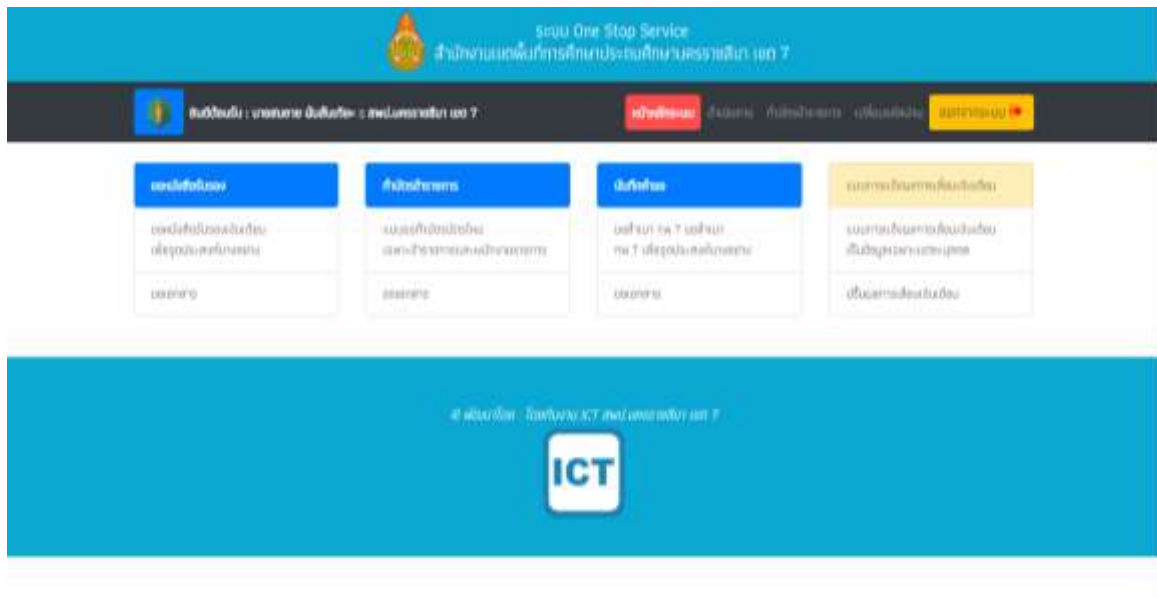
ระบบ One Stop Service
สำนักงานเขตพื้นที่การศึกษาประถมศึกษานครราชสีมา เขต 7

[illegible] : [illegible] สพป.นครราชสีมา เขต 7

หน้าหลักระบบ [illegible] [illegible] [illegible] ออกจากระบบ

| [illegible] | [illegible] | บันทึกข้อความ | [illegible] |
|---|---|---|---|
| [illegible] | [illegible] | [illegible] | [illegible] |
| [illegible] | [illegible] | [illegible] | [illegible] |

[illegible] ICT สพป.นครราชสีมา เขต 7

ICT